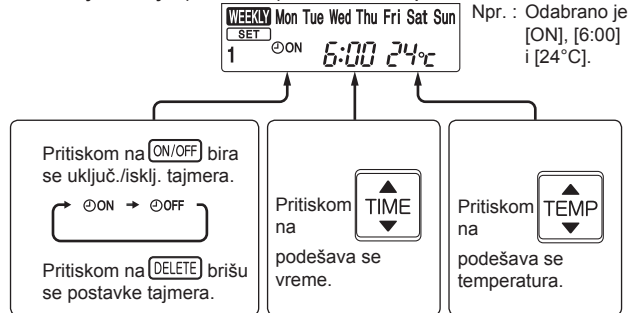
WEEKLY Mon Tue Wed Thu Fri Sat Sun
SET
1 ⊙ON 6:00 24°C

Npr. : Odabrano je [ON], [6:00] i [24°C].

Pritiskom na ON/OFF bira se uključ./isklj. tajmera.

⊙ON → ⊙OFF

Pritiskom na DELETE brišu se postavke tajmera.

Pritiskom na TIME podešava se vreme.

Pritiskom na TEMP podešava se temperatura.